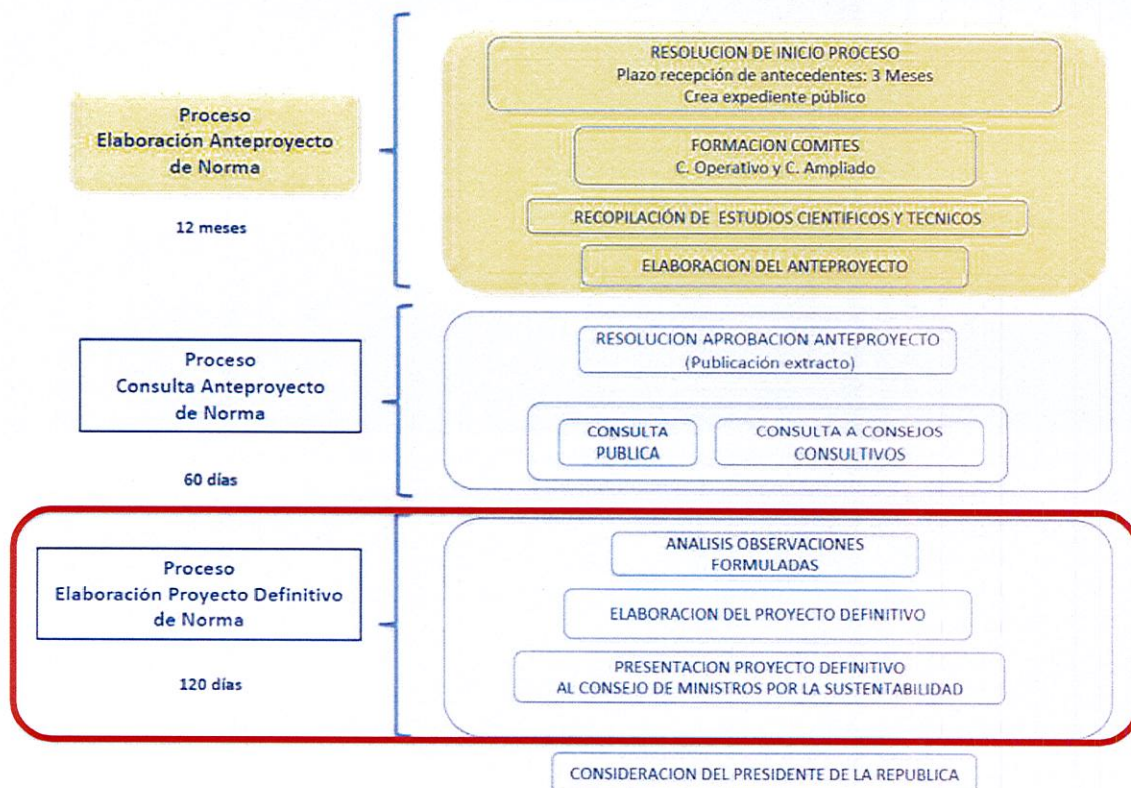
Proceso
Elaboración Anteproyecto de Norma

12 meses

RESOLUCION DE INICIO PROCESO
Plazo recepción de antecedentes: 3 Meses
Crea expediente público

FORMACION COMITES
C. Operativo y C. Ampliado

RECOPILACIÓN DE ESTUDIOS CIENTIFICOS Y TECNICOS

ELABORACION DEL ANTEPROYECTO

Proceso
Consulta Anteproyecto de Norma

60 días

RESOLUCION APROBACION ANTEPROYECTO
(Publicación extracto)

CONSULTA PUBLICA

CONSULTA A CONSEJOS CONSULTIVOS

Proceso
Elaboración Proyecto Definitivo de Norma

120 días

ANALISIS OBSERVACIONES FORMULADAS

ELABORACION DEL PROYECTO DEFINITIVO

PRESENTACION PROYECTO DEFINITIVO
AL CONSEJO DE MINISTROS POR LA SUSTENTABILIDAD

CONSIDERACION DEL PRESIDENTE DE LA REPUBLICA